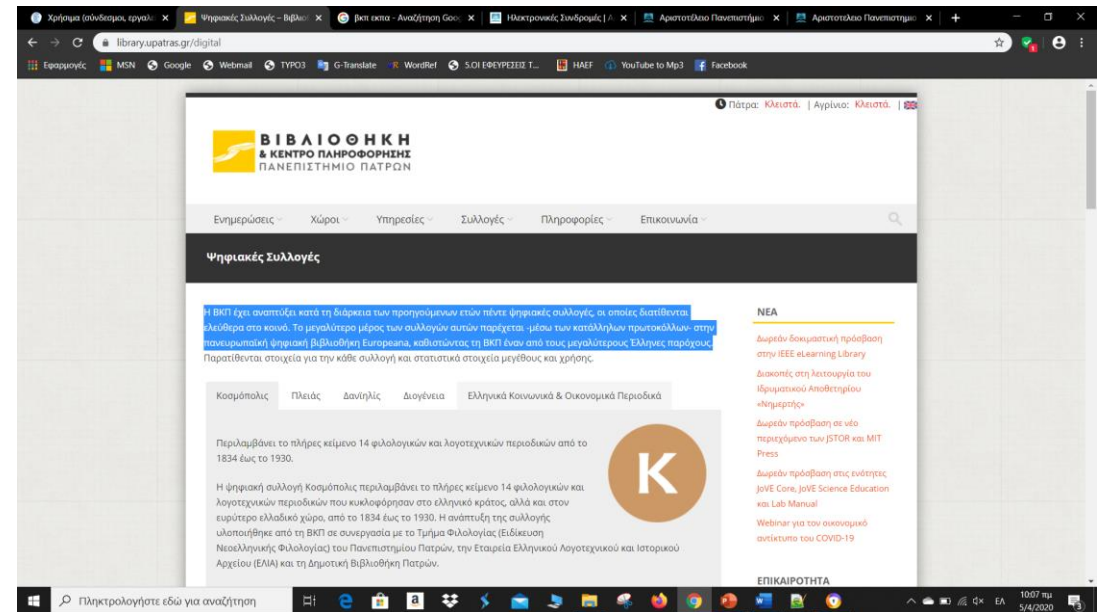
Χρήσιμα (σύνδεσμοι, εργαλ ×
Ψηφιακές Συλλογές – Βιβλιο ×
Βκπ εκπα - Αναζήτηση Goo ×
Ηλεκτρονικές Συνδρομές | ×
Αριστοτέλειο Πανεπιστήμιο ×
Αριστοτέλειο Πανεπιστήμιο ×

library.upatras.gr/digital

Εφαρμογές MSN Google Webmail TYPO3 G-Translate WordRef 5.ΟΙ ΕΦΕΥΡΕΣΕΙΣ Τ... HAEF YouTube to Mp3 Facebook

Πάτρα: Κλειστά. | Αγρίνιο: Κλειστά. |

ΒΙΒΛΙΟΘΗΚΗ
& ΚΕΝΤΡΟ ΠΛΗΡΟΦΟΡΗΣΗΣ
ΠΑΝΕΠΙΣΤΗΜΙΟ ΠΑΤΡΩΝ

Ενημερώσεις Χώροι Υπηρεσίες Συλλογές Πληροφορίες Επικοινωνία

Ψηφιακές Συλλογές

Η ΒΚΠ έχει αναπτύξει κατά τη διάρκεια των προηγούμενων ετών πέντε ψηφιακές συλλογές, οι οποίες διατίθενται ελεύθερα στο κοινό. Το μεγαλύτερο μέρος των συλλογών αυτών παρέχεται -μέσω των κατάλληλων πρωτοκόλλων- στην πανευρωπαϊκή ψηφιακή βιβλιοθήκη Europeana, καθιστώντας τη ΒΚΠ έναν από τους μεγαλύτερους Έλληνες παρόχους. Παρατίθενται στοιχεία για την κάθε συλλογή και στατιστικά στοιχεία μεγέθους και χρήσης.

Κοσμόπολις Πλειάς Δανίηλίς Διογένεια Ελληνικά Κοινωνικά & Οικονομικά Περιοδικά

Περιλαμβάνει το πλήρες κείμενο 14 φιλολογικών και λογοτεχνικών περιοδικών από το 1834 έως το 1930.

K

Η ψηφιακή συλλογή Κοσμόπολις περιλαμβάνει το πλήρες κείμενο 14 φιλολογικών και λογοτεχνικών περιοδικών που κυκλοφόρησαν στο ελληνικό κράτος, αλλά και στον ευρύτερο ελλαδικό χώρο, από το 1834 έως το 1930. Η ανάπτυξη της συλλογής υλοποιήθηκε από τη ΒΚΠ σε συνεργασία με το Τμήμα Φιλολογίας (Ειδίκευση Νεοελληνικής Φιλολογίας) του Πανεπιστημίου Πατρών, την Εταιρεία Ελληνικού Λογοτεχνικού και Ιστορικού Αρχείου (ΕΛΙΑ) και τη Δημοτική Βιβλιοθήκη Πατρών.

ΝΕΑ

Δωρεάν δοκιμαστική πρόσβαση στην IEEE eLearning Library

Διακοπές στη λειτουργία του Ιδρυματικού Αποθετηρίου «Νημερτής»

Δωρεάν πρόσβαση σε νέο περιεχόμενο των JSTOR και MIT Press

Δωρεάν πρόσβαση στις ενότητες JoVE Core, JoVE Science Education και Lab Manual

Webinar για τον οικονομικό αντίκτυπο του COVID-19

ΕΠΙΚΑΙΡΟΤΗΤΑ

Πληκτρολογήστε εδώ για αναζήτηση

ΕΛ 10:07 πμ 5/4/2020